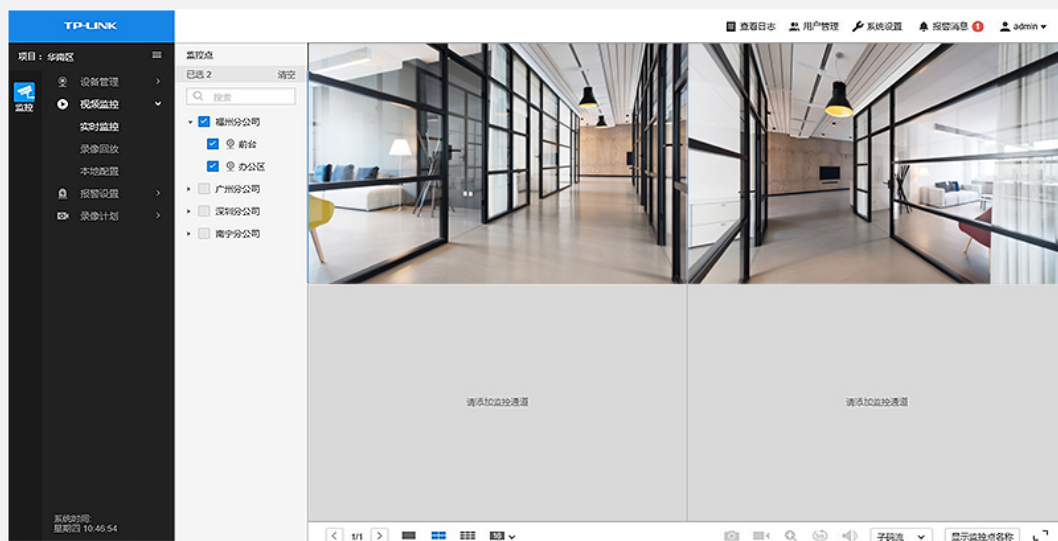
TP-LINK

查看日志 用户管理 系统设置 报警消息 1 admin

项目：华南区

监控

设备管理
视频监控
实时监控
录像回放
本地配置
报警设置
录像计划

系统时间:
星期四 10:46:54

监控点
已选 2 清空
搜索
福州分公司
前台
办公区
广州分公司
深圳分公司
南宁分公司

请添加监控通道

请添加监控通道

1/1

子码流

显示监控点名称